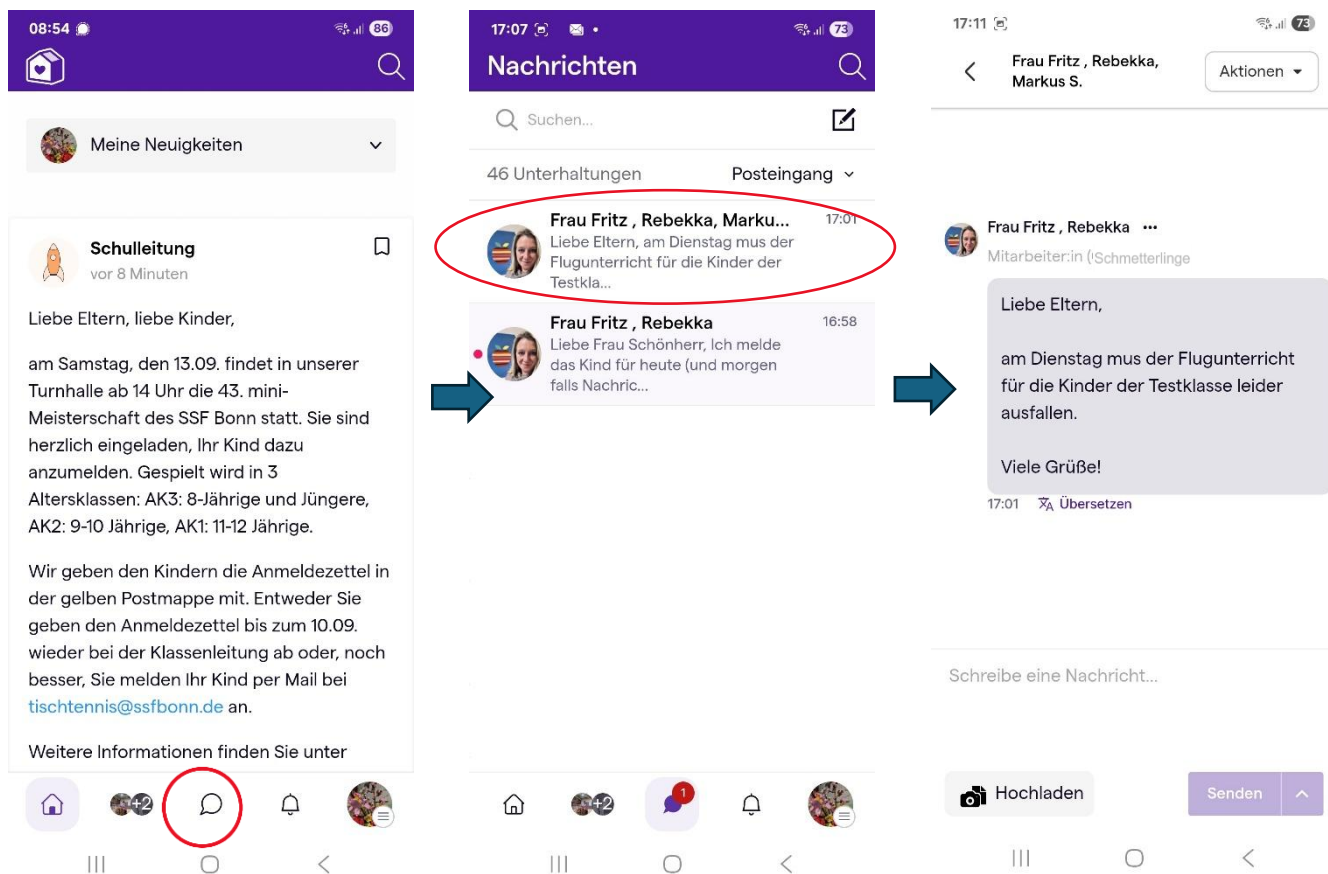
08:54

86

Meine Neuigkeiten

Schulleitung
vor 8 Minuten

Liebe Eltern, liebe Kinder,

am Samstag, den 13.09. findet in unserer Turnhalle ab 14 Uhr die 43. mini-Meisterschaft des SSF Bonn statt. Sie sind herzlich eingeladen, Ihr Kind dazu anzumelden. Gespielt wird in 3 Altersklassen: AK3: 8-Jährige und Jüngere, AK2: 9-10 Jährige, AK1: 11-12 Jährige.

Wir geben den Kindern die Anmeldezettel in der gelben Postmappe mit. Entweder Sie geben den Anmeldezettel bis zum 10.09. wieder bei der Klassenleitung ab oder, noch besser, Sie melden Ihr Kind per Mail bei tischtennis@ssfbonn.de an.

Weitere Informationen finden Sie unter

+2

17:07

73

Nachrichten

Suchen...

46 Unterhaltungen

Posteingang

Frau Fritz , Rebekka, Marku...
17:01
Liebe Eltern, am Dienstag mus der Flugunterricht für die Kinder der Testkla...

Frau Fritz , Rebekka
16:58
Liebe Frau Schönherr, Ich melde das Kind für heute (und morgen falls Nachric...

+2

1

17:11

73

Frau Fritz , Rebekka, Markus S.

Aktionen

Frau Fritz , Rebekka ···
Mitarbeiter:in (Schmetterlinge

Liebe Eltern,

am Dienstag mus der Flugunterricht für die Kinder der Testklasse leider ausfallen.

Viele Grüße!

17:01 Übersetzen

Schreibe eine Nachricht...

Hochladen

Senden